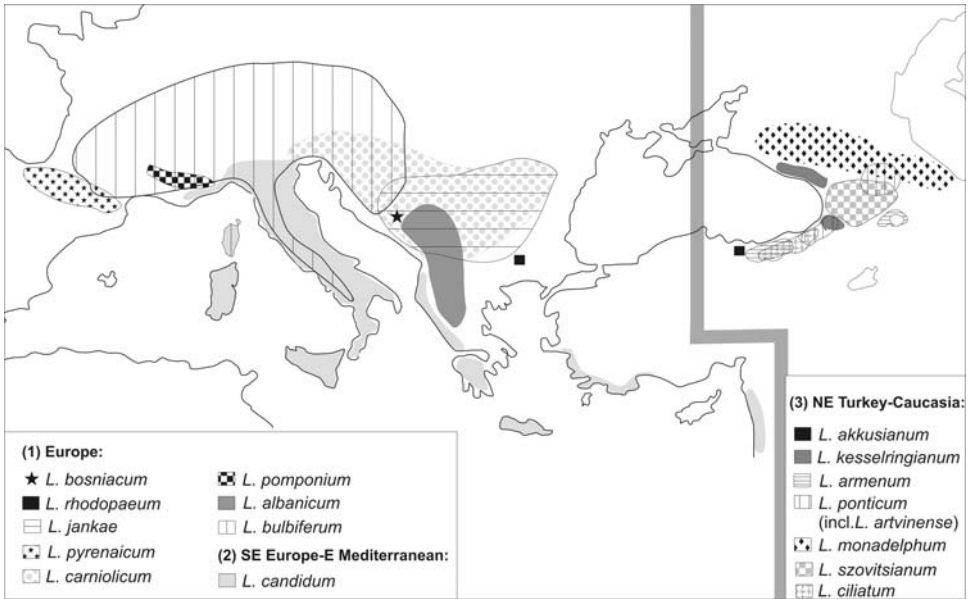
(1) Europe:

L. bosniacum

L. rhodopaeum

L. jankae

L. pyrenaicum

L. carniolicum

L. pomponium

L. albanicum

L. bulbiferum

(2) SE Europe-E Mediterranean:

L. candidum

(3) NE Turkey-Caucasia:

L. akkusianum

L. kesselringianum

L. armenum

L. ponticum (incl.L. artvinense)

L. monadelphum

L. szovitsianum

L. ciliatum